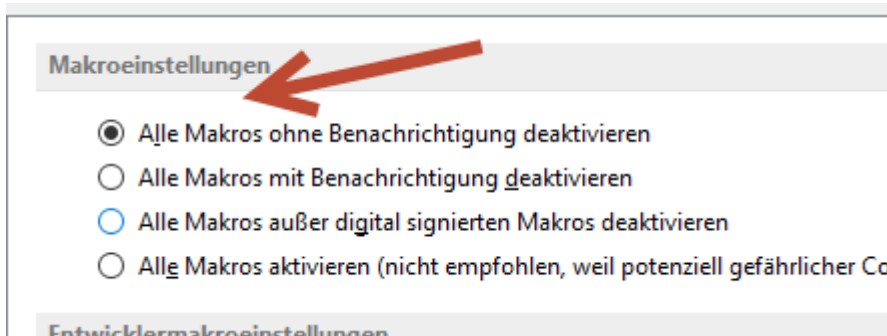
Makroeinstellungen

Alle Makros ohne Benachrichtigung deaktivieren
Alle Makros mit Benachrichtigung deaktivieren
Alle Makros außer digital signierten Makros deaktivieren
Alle Makros aktivieren (nicht empfohlen, weil potenziell gefährlicher Co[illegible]

Entwicklermakroeinstellungen